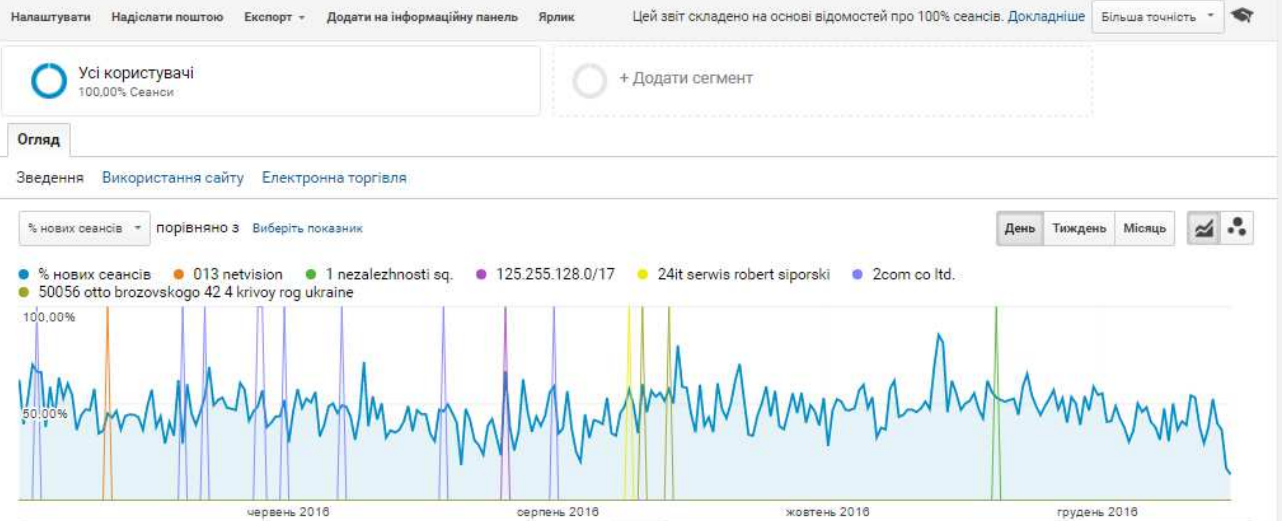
Налаштувати Надіслати поштою Експорт Додати на інформаційну панель Ярлик Цей звіт складено на основі відомостей про 100% сеансів. Докладніше Більша точність

Усі користувачі
100,00% Сеанси

+ Додати сегмент

Огляд

Зведення Використання сайту Електронна торгівля

% нових сеансів порівняно з Виберіть показник

День Тиждень Місяць

% нових сеансів 013 netvision 1 nezalezhnosti sq. 125.255.128.0/17 24it serwis robert siporski 2com co ltd. 50056 otto brozovskogo 42 4 krivoy rog ukraine

100,00%
50,00%

червень 2016 серпень 2016 жовтень 2016 грудень 2016